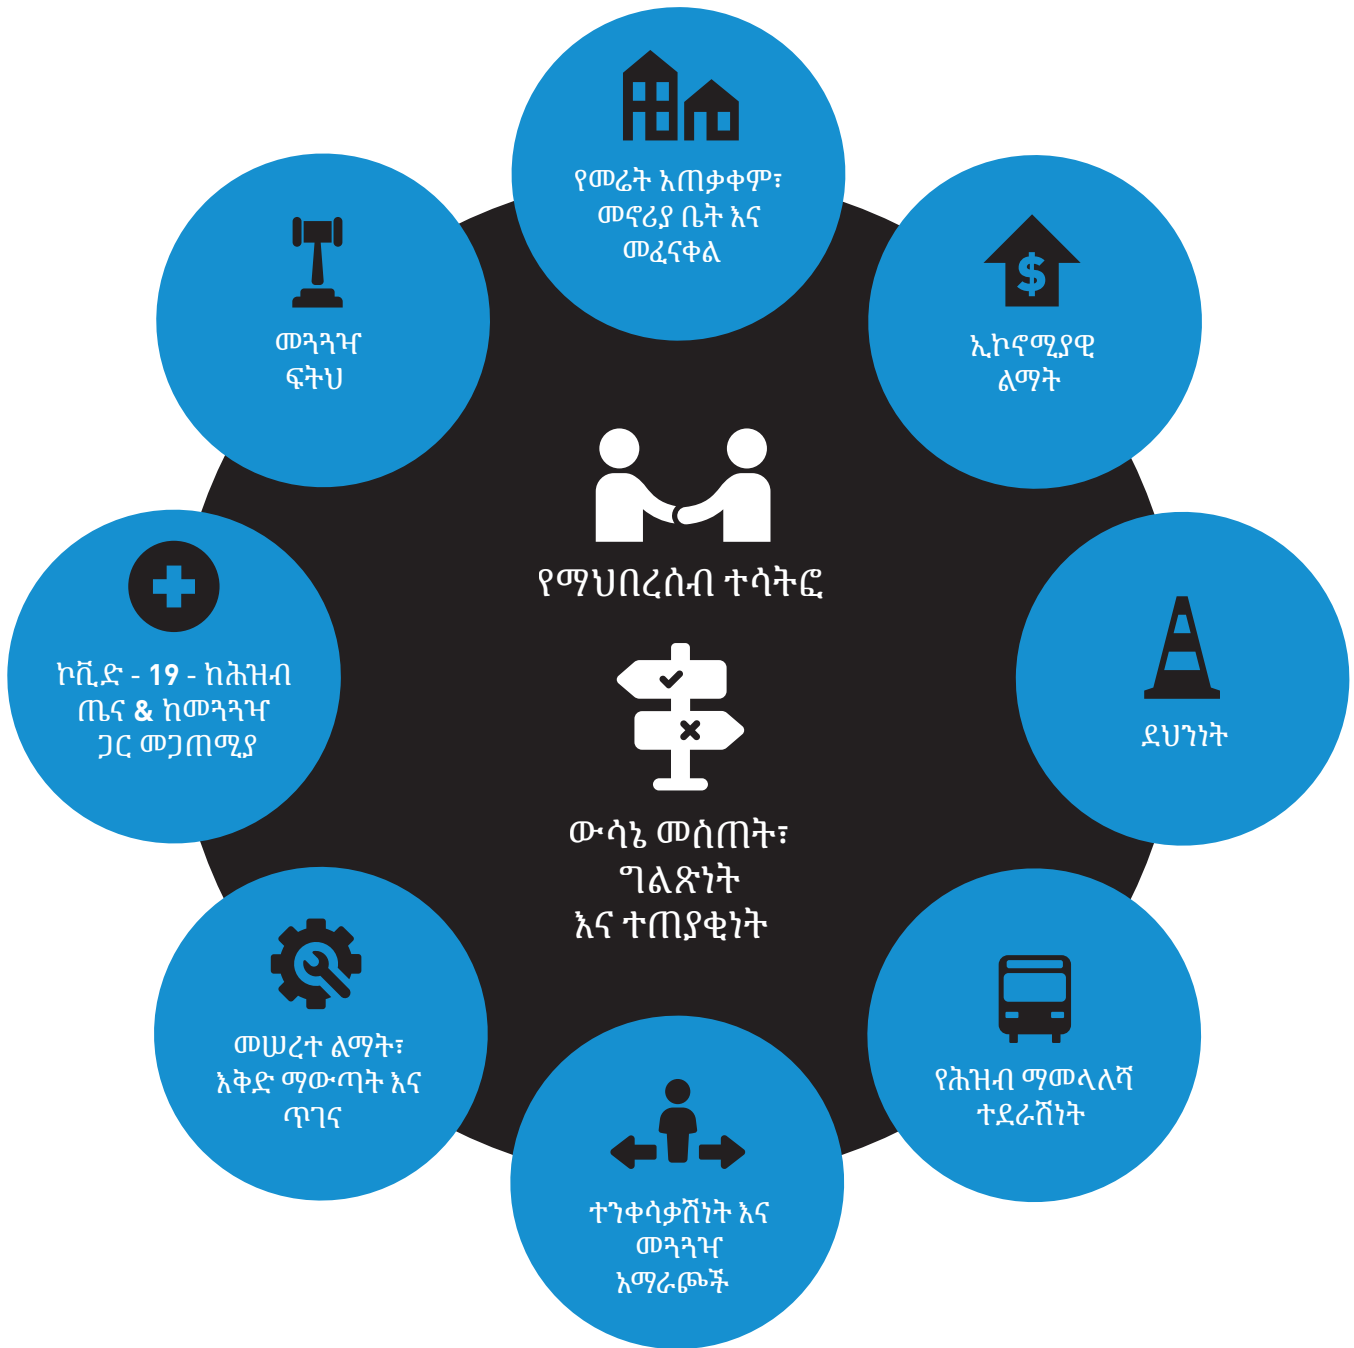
የመሬት አጠቃቀም፣ መኖሪያ ቤት እና መፈናቀል

ኢኮኖሚያዊ ልማት

ደህንነት

የሕዝብ ማመላለሻ ተደራሽነት

ተንቀሳቃሽነት እና መጓጓዣ አማራጮች

መሠረተ ልማት፣ እቅድ ማውጣት እና ጥገና

ኮቪድ - 19 - ከሕዝብ ጤና & ከመጓጓዣ ጋር መጋጠሚያ

መጓጓዣ ፍትህ

የማህበረሰብ ተሳትፎ

ውሳኔ መስጠት፣ ግልጽነት እና ተጠያቂነት